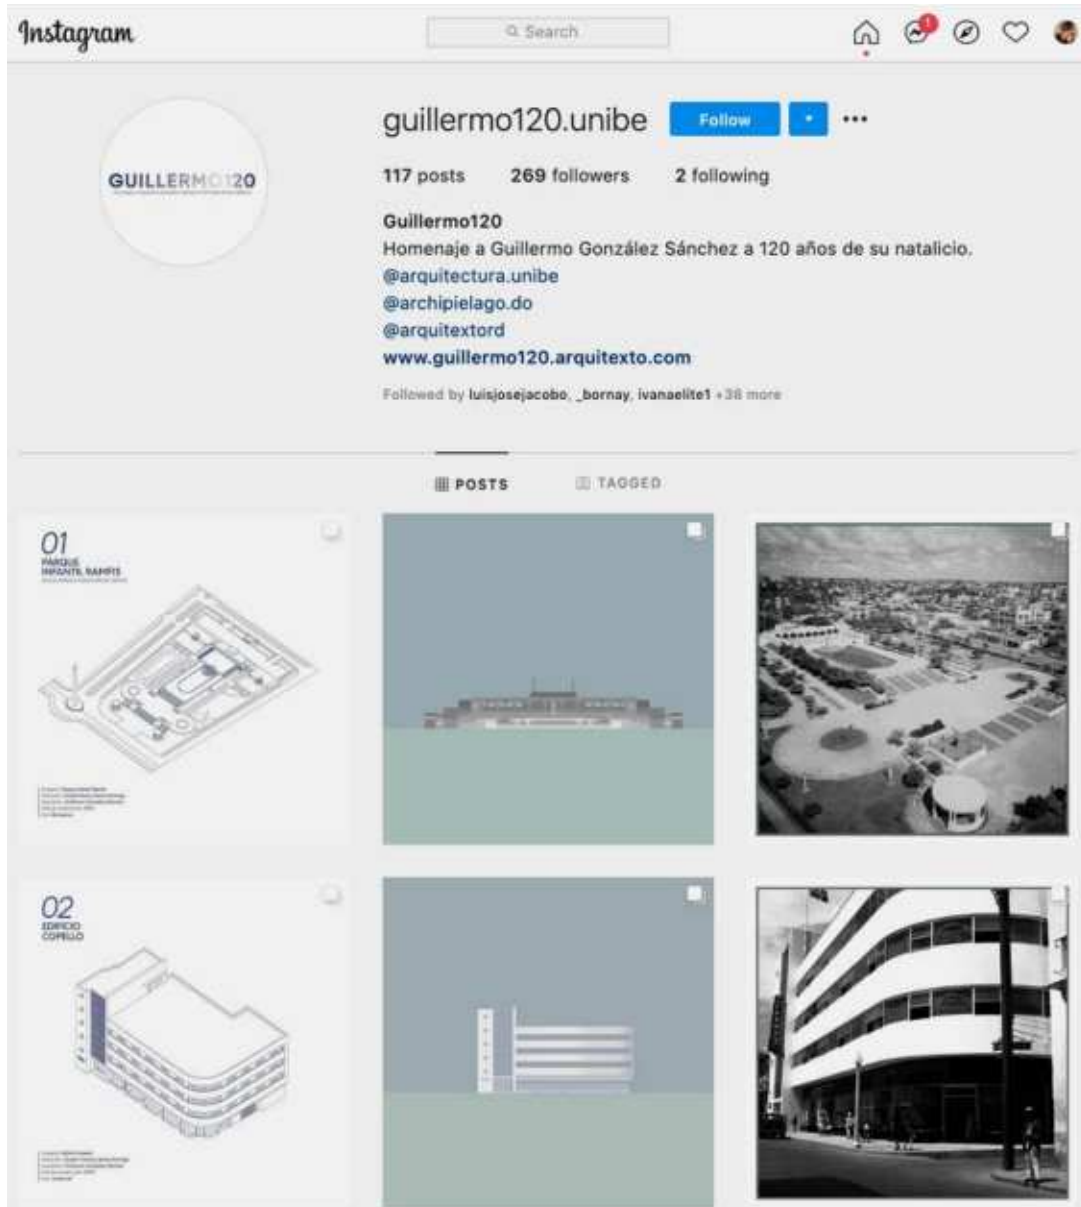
Instagram

Search

1

GUILLERMO120

guillermo120.unibe Follow ···

117 posts 269 followers 2 following

Guillermo120
Homenaje a Guillermo González Sánchez a 120 años de su natalicio.
@arquitectura.unibe
@archipielago.do
@arquitextord
www.guillermo120.arquitexto.com

Followed by luisjosejacobo, _bornay, ivanaelite1 +38 more

POSTS TAGGED

01
PARQUE INFANTIL RAMFIS

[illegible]

02
EDIFICIO COPELLO

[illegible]